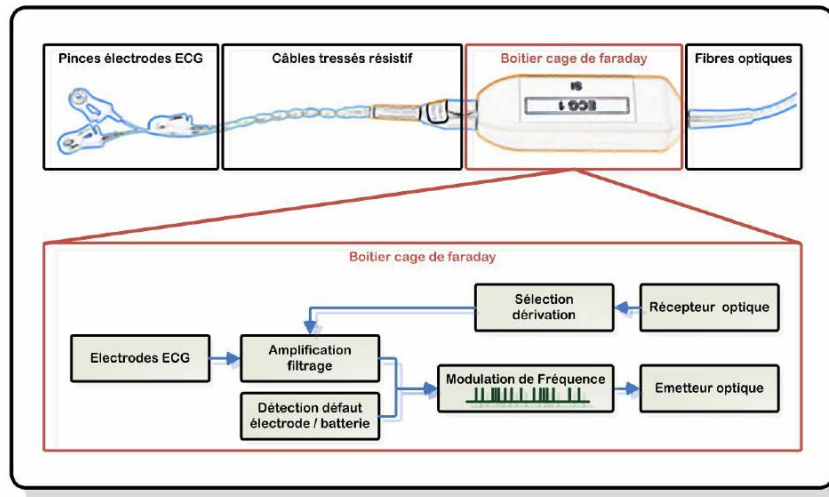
Pinces électrodes ECG

Câbles tressés résistif

Boitier cage de faraday

Fibres optiques

ECG 1

SI

Boitier cage de faraday

Sélection dérivation

Récepteur optique

Electrodes ECG

Amplification filtrage

Modulation de Fréquence

Emetteur optique

Détection défaut électrode / batterie